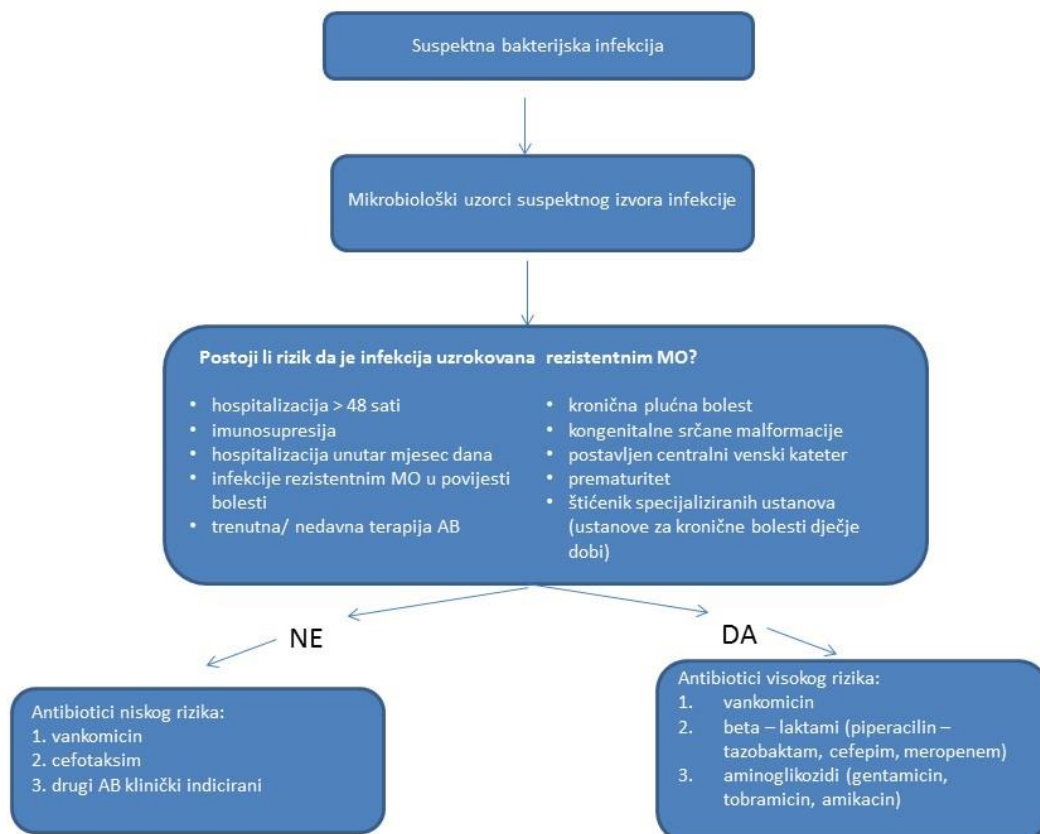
Suspektna bakterijska infekcija

Mikrobiološki uzorci suspektnog izvora infekcije

Postoji li rizik da je infekcija uzrokovana rezistentnim MO?

• hospitalizacija > 48 sati
• imunosupresija
• hospitalizacija unutar mjesec dana
• infekcije rezistentnim MO u povijesti bolesti
• trenutna/ nedavna terapija AB

• kronična plućna bolest
• kongenitalne srčane malformacije
• postavljen centralni venski kateter
• prematuritet
• štićenik specijaliziranih ustanova (ustanove za kronične bolesti dječje dobi)

NE

DA

Antibiotici niskog rizika:
1. vankomicin
2. cefotaksim
3. drugi AB klinički indicirani

Antibiotici visokog rizika:
1. vankomicin
2. beta – laktami (piperacilin – tazobaktam, cefepim, meropenem)
3. aminoglikozidi (gentamicin, tobramicin, amikacin)